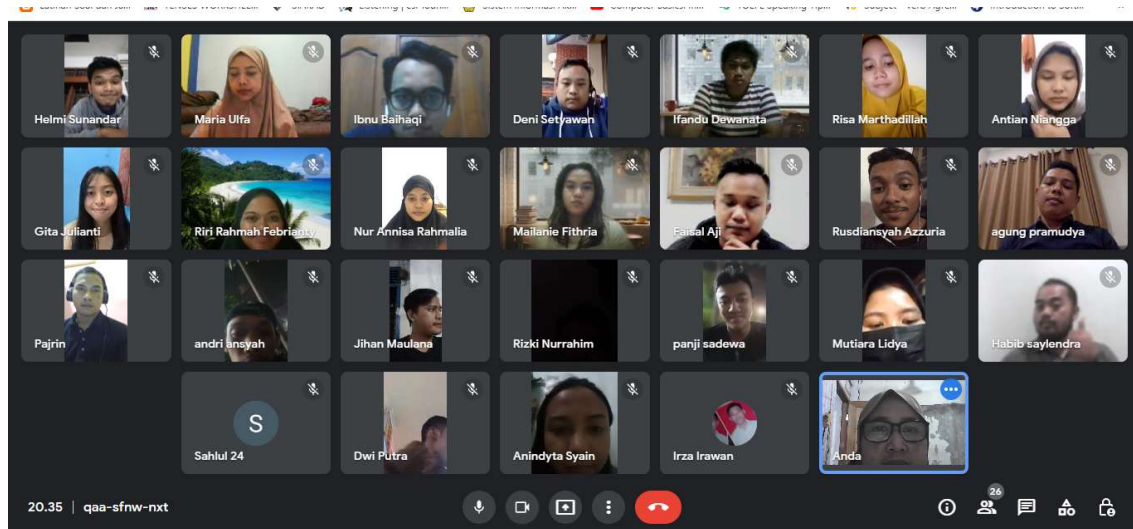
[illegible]

Helmi Sunandar
Maria Ulfa
Ibnu Baihaqi
Deni Setyawan
Ifandu Dewanata
Risa Marthadillah
Antian Niangga

Gita Julianti
Riri Rahmah Febrianty
Nur Annisa Rahmalia
Mailanie Fithria
Faisal Aji
Rusdiansyah Azzuria
agung pramudya

Pajrin
andri ansyah
Jihan Maulana
Rizki Nurrahim
panji sadewa
Mutiara Lidya
Habib saylendra

S
Sahlul 24
Dwi Putra
Anindyta Syain
Irza Irawan
Anda

20.35 | qaa-sfnw-nxt

26